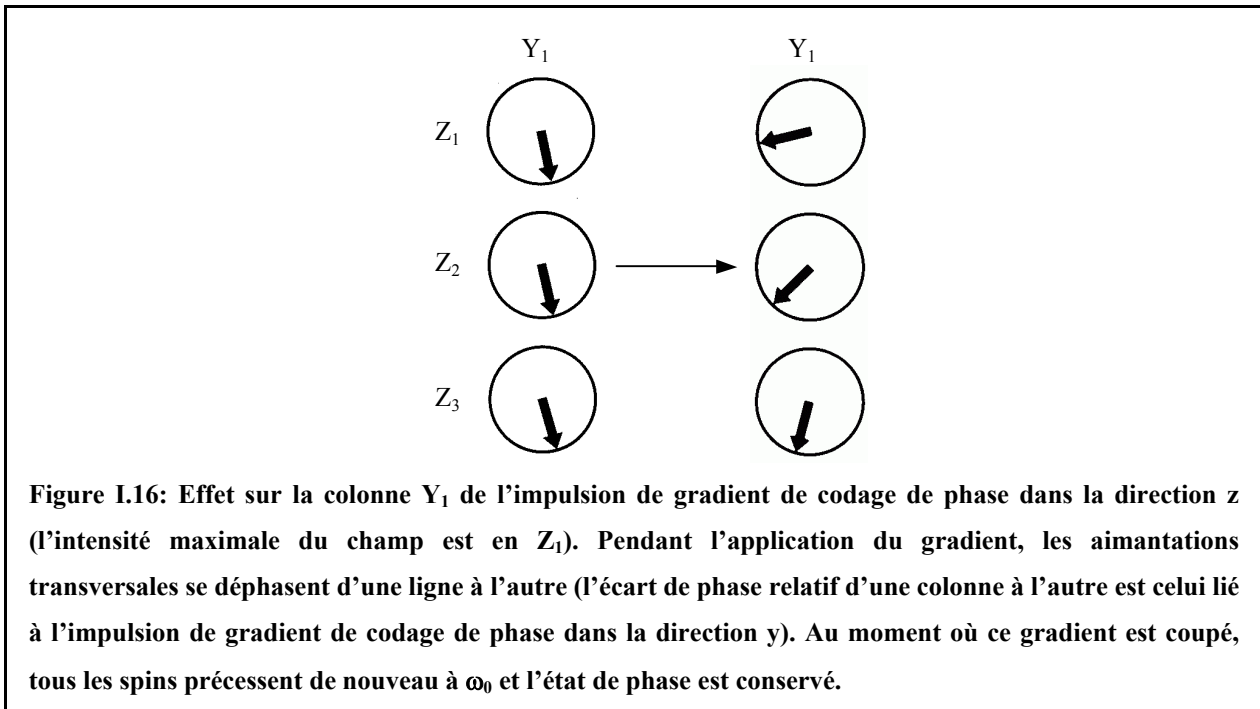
$Y_1$ $Y_1$

$Z_1$

$Z_2$

$Z_3$

Figure I.16: Effet sur la colonne $Y_1$ de l'impulsion de gradient de codage de phase dans la direction z (l'intensité maximale du champ est en $Z_1$). Pendant l'application du gradient, les aimantations transversales se déphasent d'une ligne à l'autre (l'écart de phase relatif d'une colonne à l'autre est celui lié à l'impulsion de gradient de codage de phase dans la direction y). Au moment où ce gradient est coupé, tous les spins précessent de nouveau à $\omega_0$ et l'état de phase est conservé.